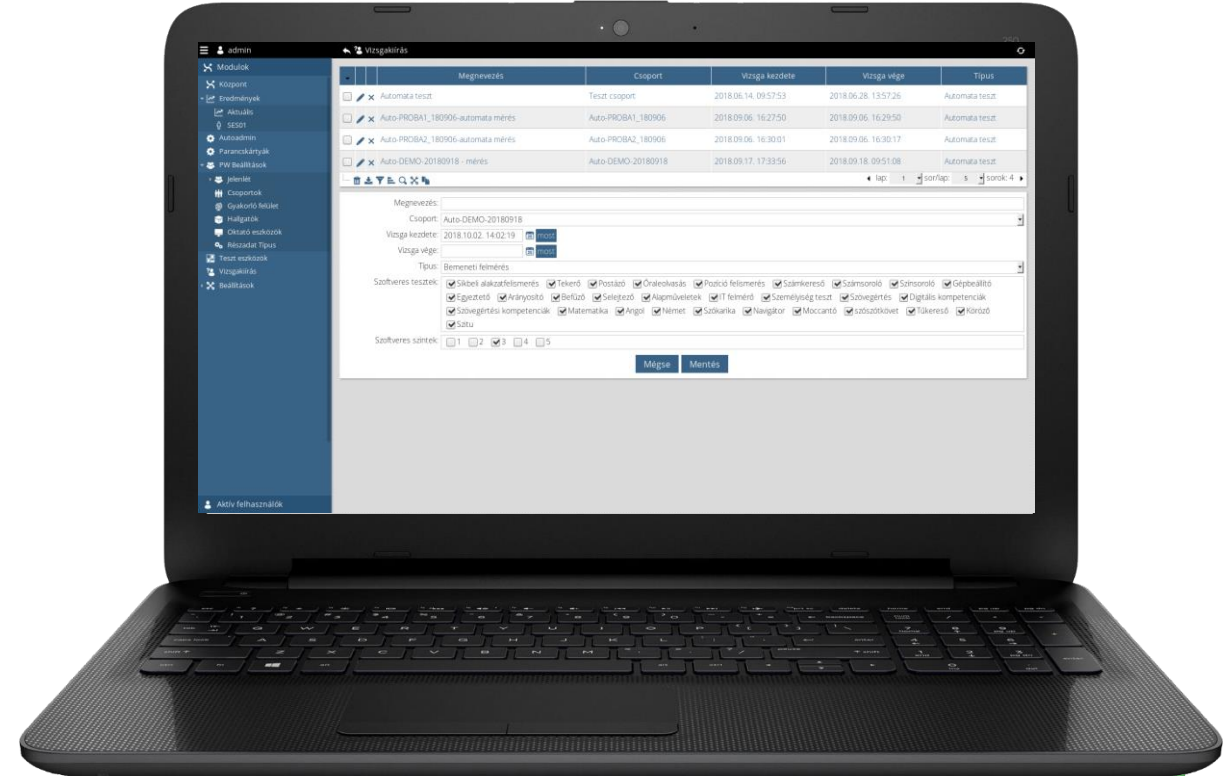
admin

Vizsgakiírás

Modulok
Központ
Eredmények
Aktuális
SES01
Autoadmin
Parancskártyák
PW Beállítások
Jelenlét
Csoportok
Gyakorló felület
Hallgatók
Oktató eszközök
Részadat Típus
Teszt eszközök
Vizsgakiírás
Beállítások

| Megnevezés | Csoport | Vizsga kezdete | Vizsga vége | Típus |
|---|---|---|---|---|
| Automata teszt | Teszt csoport | 2018.06.14. 09:57:53 | 2018.06.28. 13:57:26 | Automata teszt |
| Auto-PROBA1_180906-automata mérés | Auto-PROBA1_180906 | 2018.09.06. 16:27:50 | 2018.09.06. 16:29:50 | Automata teszt |
| Auto-PROBA2_180906-automata mérés | Auto-PROBA2_180906 | 2018.09.06. 16:30:01 | 2018.09.06. 16:30:17 | Automata teszt |
| Auto-DEMO-20180918 - mérés | Auto-DEMO-20180918 | 2018.09.17. 17:33:56 | 2018.09.18. 09:51:08 | Automata teszt |

lap: 1 sor/lap: 5 sorok: 4

Megnevezés:
Csoport: Auto-DEMO-20180918
Vizsga kezdete: 2018.10.02. 14:02:19 most
Vizsga vége: most
Típus: Bemeneti felmérés
Szoftveres tesztek: Síkbeli alakzatfelismerés Tekerő Postázó Óraleolvasás Pozíció felismerés Számkereső Számsoroló Színsoroló Gépbeállító Egyeztető Arányosító Befűző Selejtező Alapműveletek IT felmérő Személyiség teszt Szövegértés Digitális kompetenciák Szövegértési kompetenciák Matematika Angol Német Szókarika Navigátor Moccantó szószótkövet Tükereső Körözö Szitu
Szoftveres szintek: 1 2 3 4 5

Mégse Mentés

Aktív felhasználók